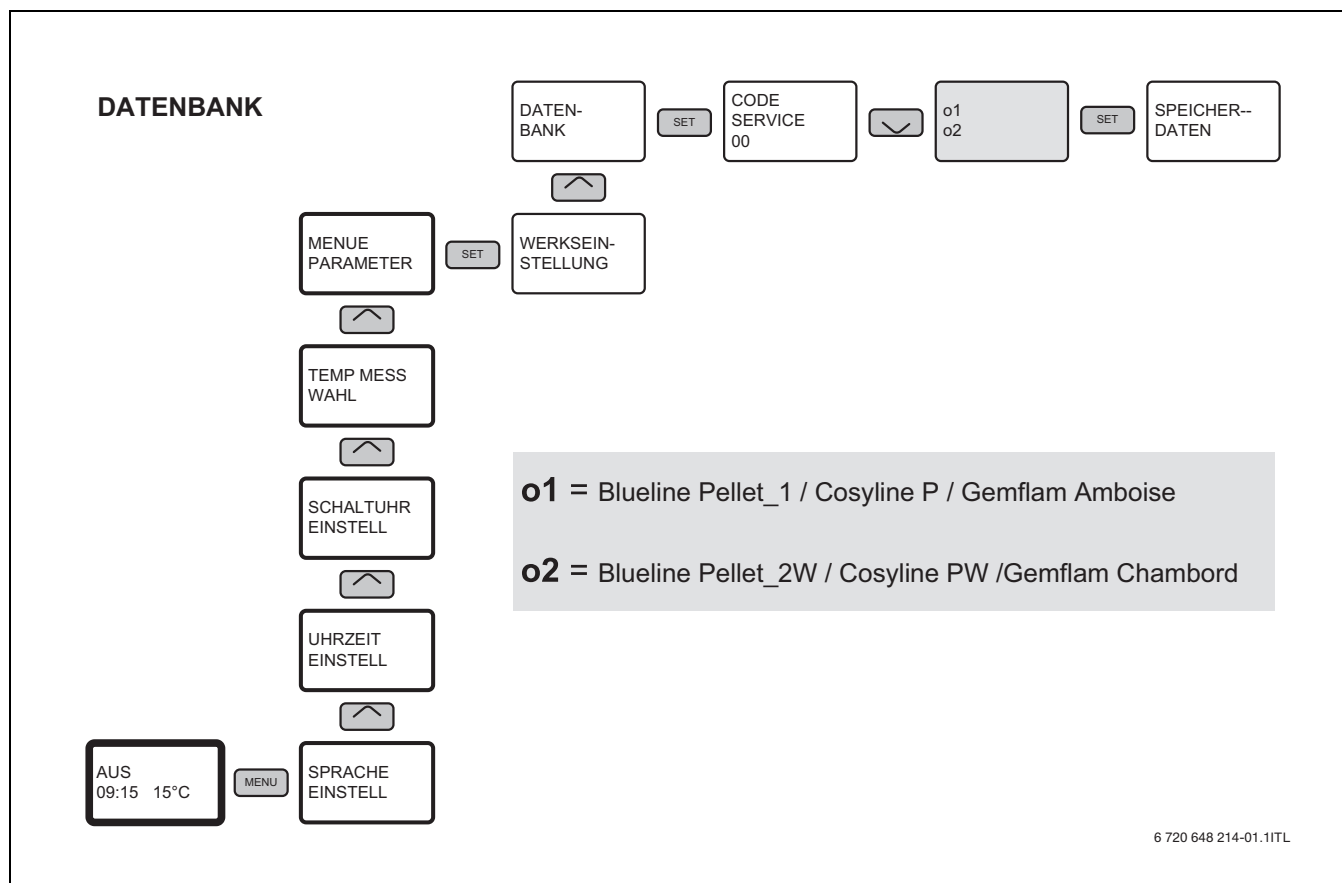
DATENBANK

DATEN-
BANK

SET

CODE
SERVICE
00

o1
o2

SET

SPEICHER--
DATEN

MENUE
PARAMETER

SET

WERKSEIN-
STELLUNG

TEMP MESS
WAHL

SCHALTUHR
EINSTELL

UHRZEIT
EINSTELL

AUS
09:15 15°C

MENU

SPRACHE
EINSTELL

**o1** = Blueline Pellet_1 / Cosyline P / Gemflam Amboise

**o2** = Blueline Pellet_2W / Cosyline PW /Gemflam Chambord

6 720 648 214-01.1ITL